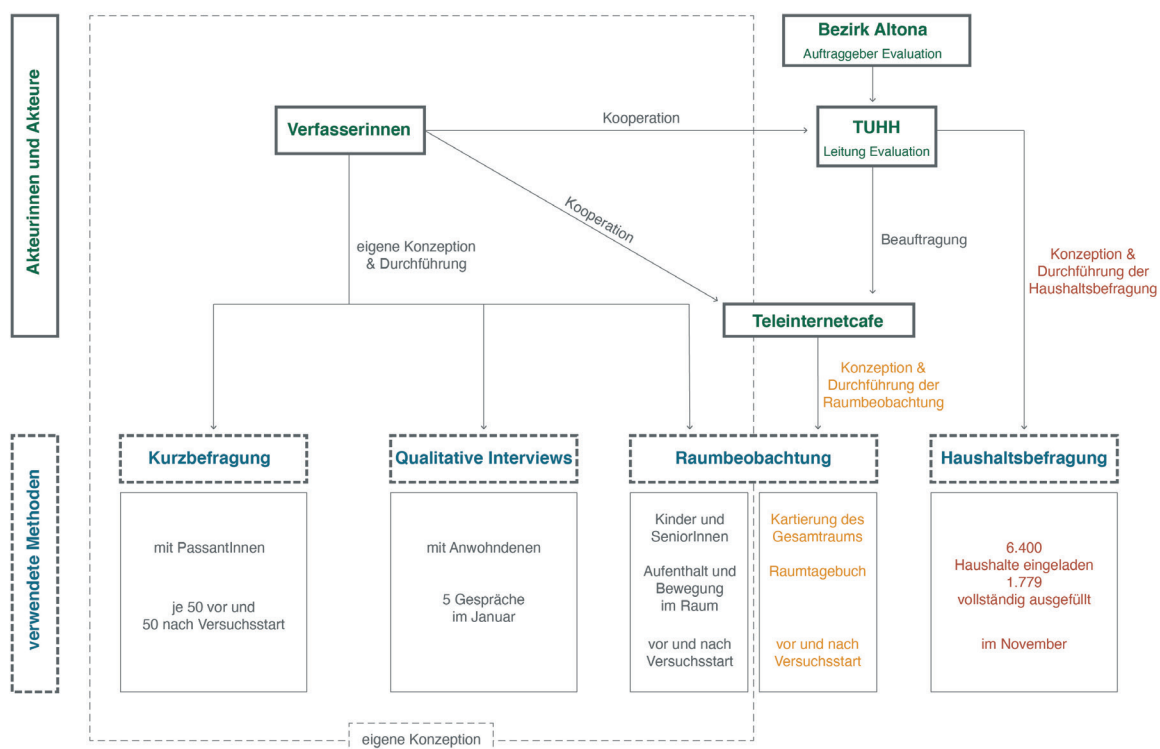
Akteurinnen und Akteure

Bezirk Altona
Auftraggeber Evaluation

Verfasserinnen

Kooperation

TUHH
Leitung Evaluation

Kooperation

eigene Konzeption & Durchführung

Beauftragung

Konzeption & Durchführung der Haushaltsbefragung

Teleinternetcafe

Konzeption & Durchführung der Raumbeobachtung

verwendete Methoden

Kurzbefragung

Qualitative Interviews

Raumbeobachtung

Haushaltsbefragung

mit PassantInnen

je 50 vor und 50 nach Versuchsstart

mit Anwohndenen

5 Gespräche im Januar

Kinder und SeniorInnen

Aufenthalt und Bewegung im Raum

vor und nach Versuchsstart

Kartierung des Gesamtraums

Raumtagebuch

vor und nach Versuchsstart

6.400 Haushalte eingeladen
1.779 vollständig ausgefüllt

im November

eigene Konzeption